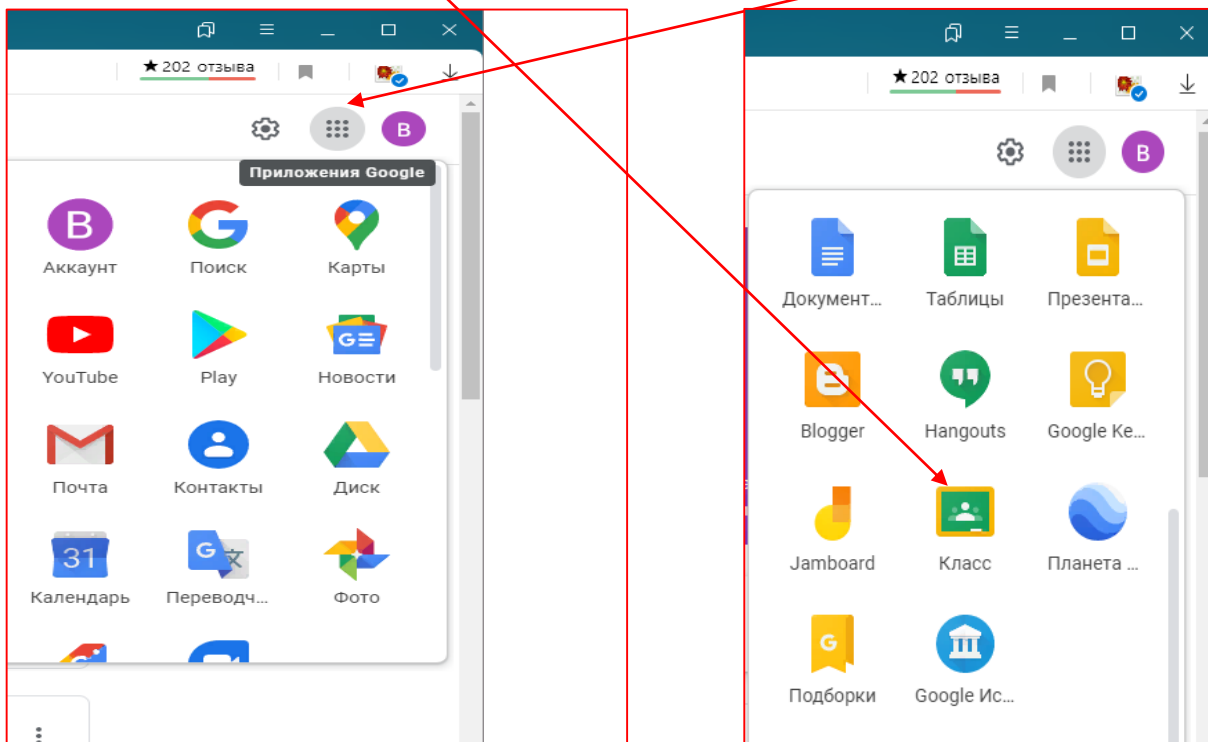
★ 202 отзыва

B

Приложения Google

B
Аккаунт

Поиск

Карты

YouTube

Play

Новости

Почта

Контакты

Диск

31
Календарь

Переводч...

Фото

★ 202 отзыва

B

Документ...

Таблицы

Презента...

Blogger

Hangouts

Google Ke...

Jamboard

Класс

Планета ...

Подборки

Google Ис...